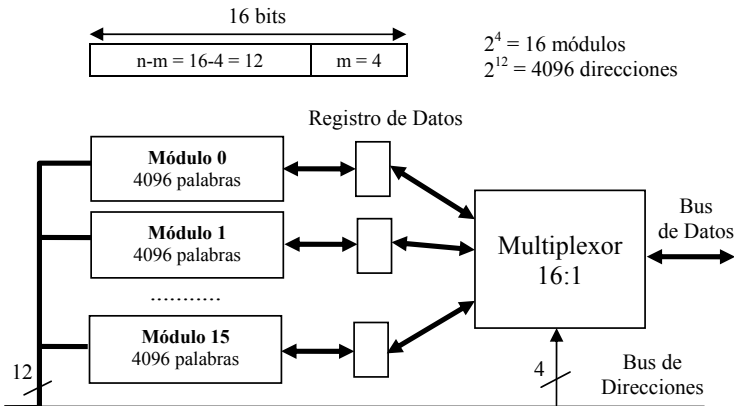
16 bits

| n-m = 16-4 = 12 | m = 4 |
|---|---|

$2^4$ = 16 módulos
$2^{12}$ = 4096 direcciones

Registro de Datos

**Módulo 0**
4096 palabras

**Módulo 1**
4096 palabras

...........

**Módulo 15**
4096 palabras

Multiplexor
16:1

Bus
de Datos

12

4

Bus de
Direcciones